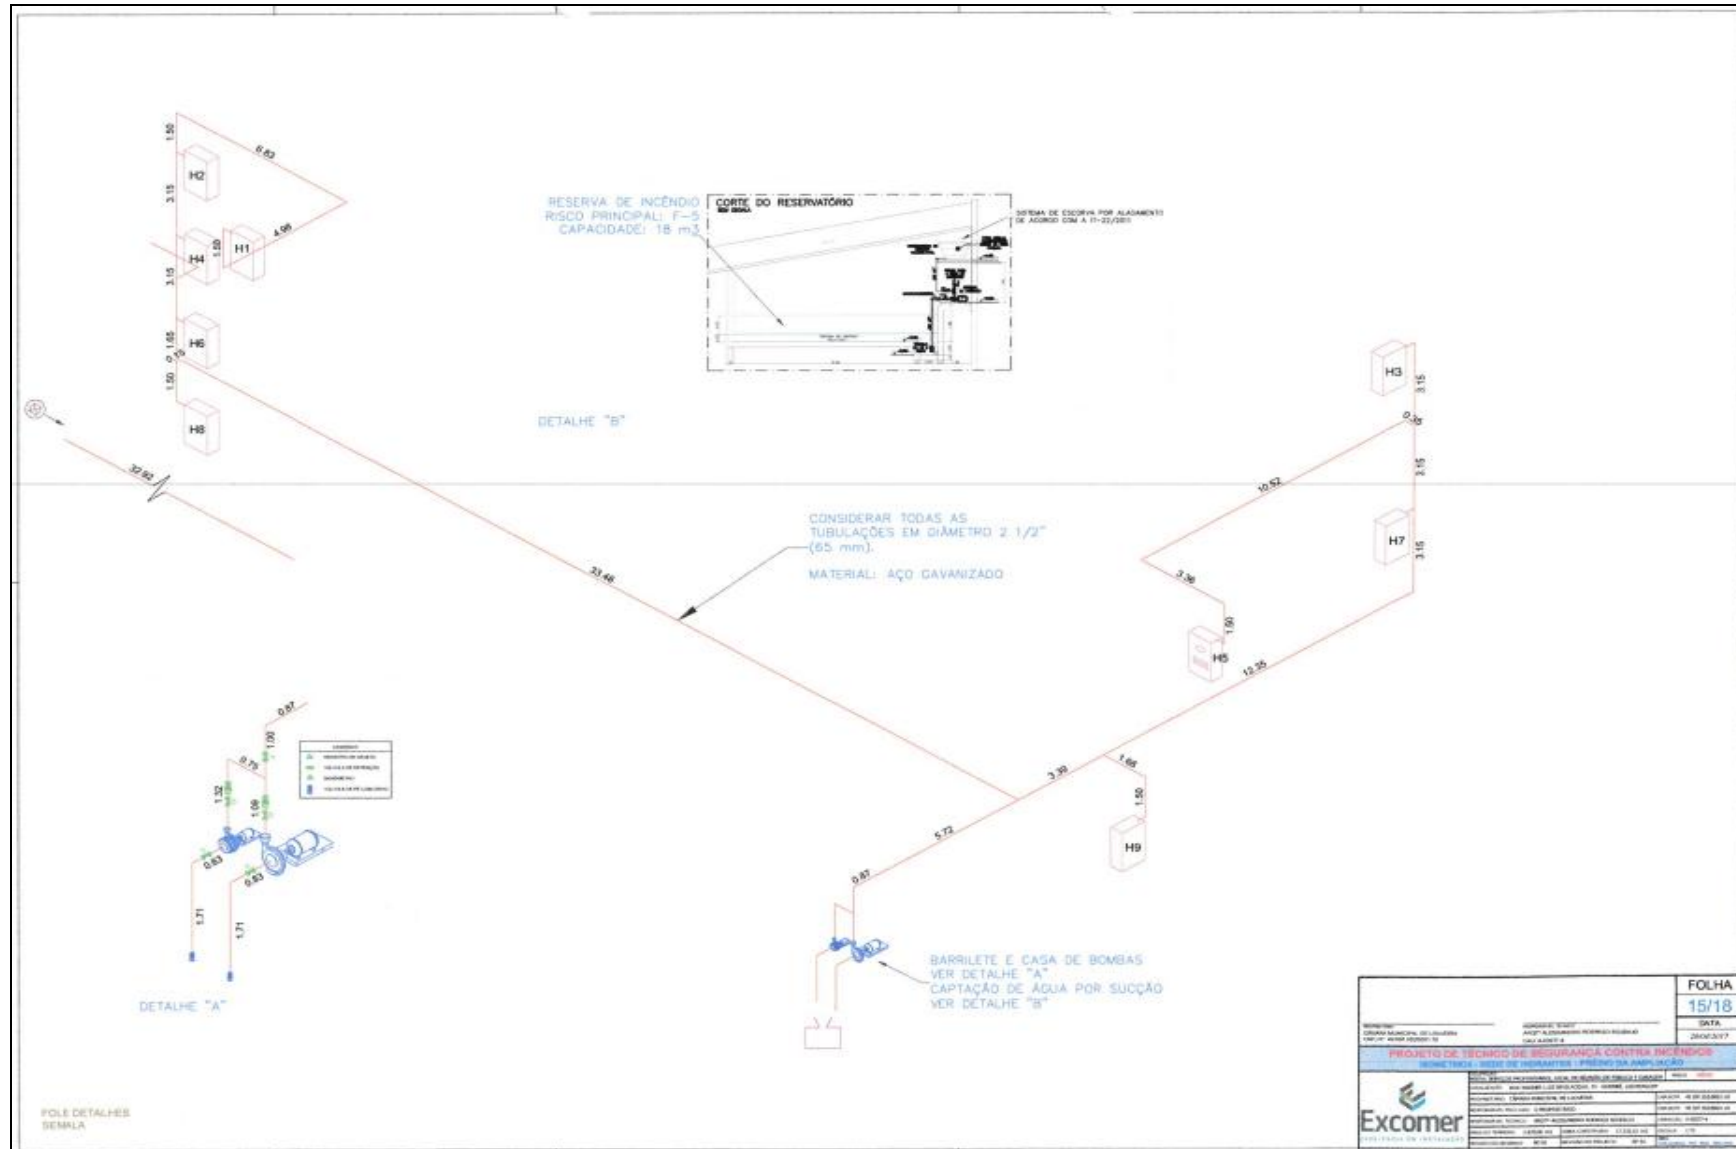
1.50
0.83
H2
3.15
H4
1.50
H1
4.96
3.15
H6
0.1.65
0.15
1.50
H8

RESERVA DE INCÊNDIO
RISCO PRINCIPAL: F-5
CAPACIDADE: 18 m3

CORTE DO RESERVATÓRIO

SISTEMA DE ESCORVA POR ALAGAMENTO DE ACORDO COM A IT-22/2011

DETALHE "B"

32.92

H3
3.15
0.35
3.15
10.52
H7
3.15

CONSIDERAR TODAS AS TUBULAÇÕES EM DIÂMETRO 2 1/2" (65 mm).

MATERIAL: AÇO GAVANIZADO

33.46

3.36
1.50
H5
12.35

0.87
1.00
0.75
1.32
1.06
0.83
0.83
1.71
1.71

DETALHE "A"

3.30
1.66
1.50
H9
5.72
0.87

BARRILETE E CASA DE BOMBAS
VER DETALHE "A"
CAPTAÇÃO DE ÁGUA POR SUCÇÃO
VER DETALHE "B"

FOLHA
15/18
DATA

PROJETO DE TÉCNICO DE SEGURANÇA CONTRA INCÊNDIOS
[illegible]

Excomer

FOLE DETALHES
SEMALA